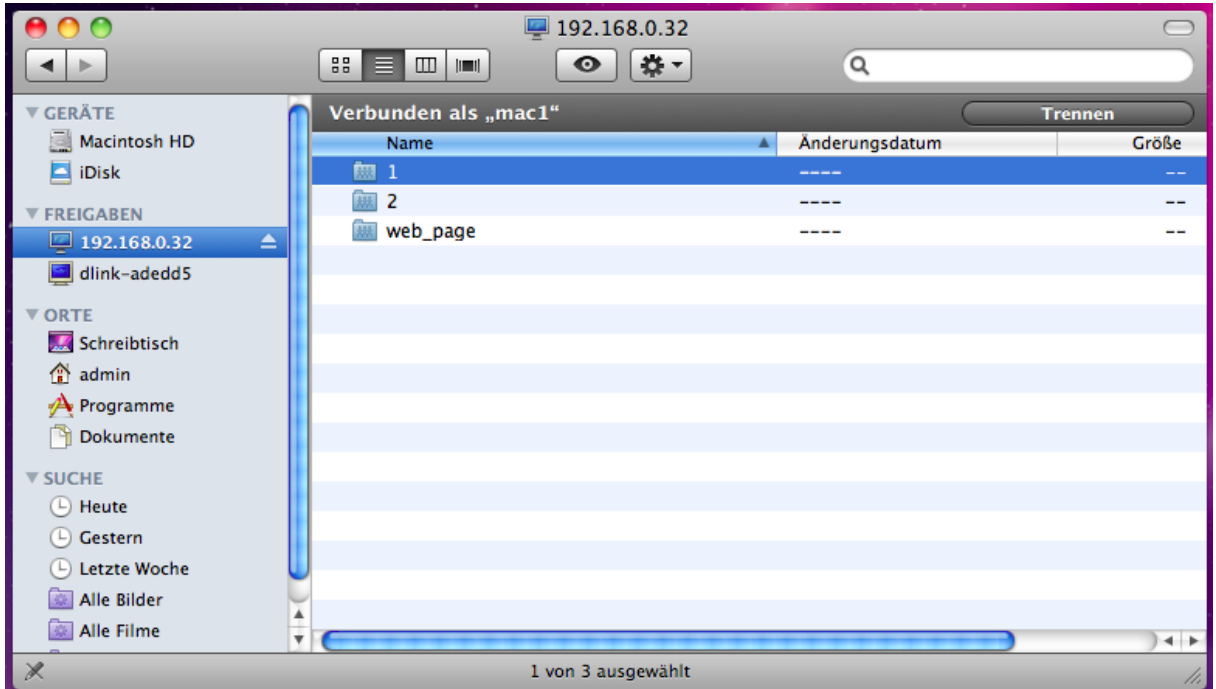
192.168.0.32

GERÄTE
Macintosh HD
iDisk
FREIGABEN
192.168.0.32
dlink-adedd5
ORTE
Schreibtisch
admin
Programme
Dokumente
SUCHE
Heute
Gestern
Letzte Woche
Alle Bilder
Alle Filme

Verbunden als „mac1“
Trennen

| Name | Änderungsdatum | Größe |
|---|---|---|
| 1 | ---- | -- |
| 2 | ---- | -- |
| web_page | ---- | -- |

1 von 3 ausgewählt